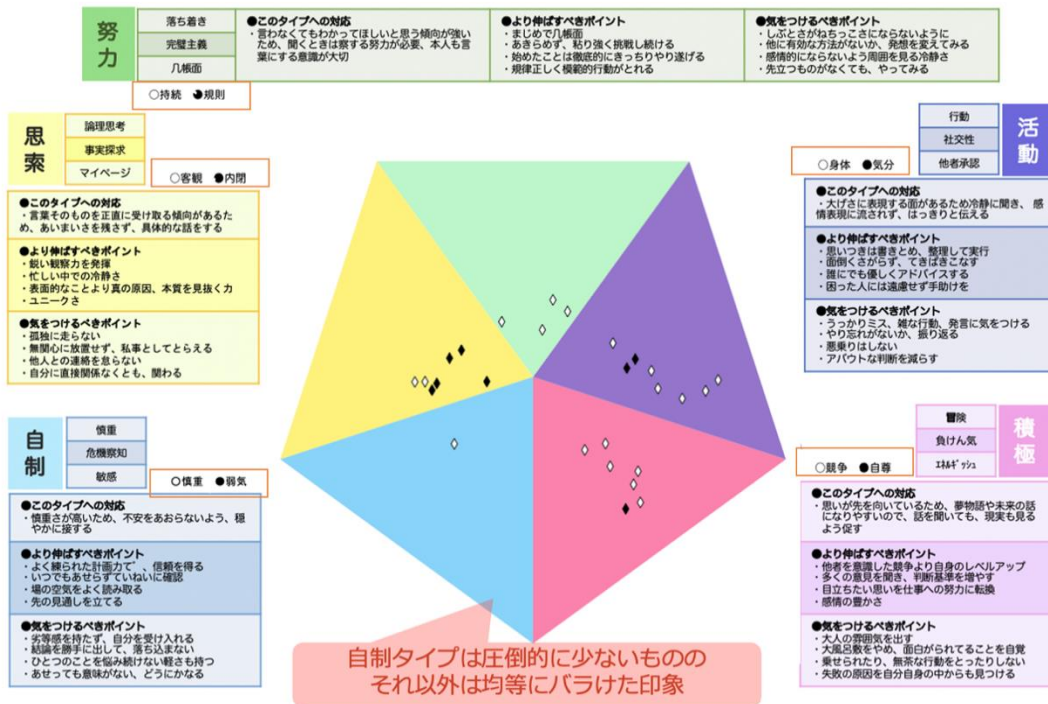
努力

落ち着き
完璧主義
几帳面

●このタイプへの対応
・言わなくてもわかってほしいと思う傾向が強いため、聞くときは察する努力が必要、本人も言葉にする意識が大切

●より伸ばすべきポイント
・まじめで几帳面
・あきらめず、粘り強く挑戦し続ける
・始めたことは徹底的にきっちりやり遂げる
・規律正しく模範的行動がとれる

●気をつけるべきポイント
・しぶとさがねちっこさにならないように
・他に有効な方法がないか、発想を変えてみる
・感情的にならないよう周囲を見る冷静さ
・先立つものがなくても、やってみる

○持続 ●規則

思索

論理思考
事実探求
マイペース

○客観 ●内閉

●このタイプへの対応
・言葉そのものを正直に受け取る傾向があるため、あいまいさを残さず、具体的な話をする

●より伸ばすべきポイント
・鋭い観察力を発揮
・忙しい中での冷静さ
・表面的なことより真の原因、本質を見抜く力
・ユニークさ

●気をつけるべきポイント
・孤独に走らない
・無関心に放置せず、私事としてとらえる
・他人との連絡を怠らない
・自分に直接関係なくとも、関わる

活動

行動
社交性
他者承認

○身体 ●気分

●このタイプへの対応
・大げさに表現する面があるため冷静に聞き、感情表現に流されず、はっきりと伝える

●より伸ばすべきポイント
・思いつきは書きとめ、整理して実行
・面倒くさがらず、てきぱきこなす
・誰にでも優しくアドバイスする
・困った人には遠慮せず手助けを

●気をつけるべきポイント
・うっかりミス、雑な行動、発言に気をつける
・やり忘れがないか、振り返る
・悪乗りはしない
・アバウトな判断を減らす

自制

慎重
危機察知
敏感

○慎重 ●弱気

●このタイプへの対応
・慎重さが高いため、不安をあおらないよう、穏やかに接する

●より伸ばすべきポイント
・よく練られた計画力で、信頼を得る
・いつでもあせらずていねいに確認
・場の空気をよく読み取る
・先の見通しを立てる

●気をつけるべきポイント
・劣等感を持たず、自分を受け入れる
・結論を勝手に出して、落ち込まない
・ひとつのことを悩み続けない軽さも持つ
・あせっても意味がない、どうにかなる

積極

冒険
負けん気
エネルギッシュ

○競争 ●自尊

●このタイプへの対応
・思いが先を向いているため、夢物語や未来の話になりやすいので、話を聞いても、現実も見るよう促す

●より伸ばすべきポイント
・他者を意識した競争より自身のレベルアップ
・多くの意見を聞き、判断基準を増やす
・目立ちたい思いを仕事への努力に転換
・感情の豊かさ

●気をつけるべきポイント
・大人の雰囲気を出す
・大風呂敷をやめ、面白がられてることを自覚
・乗せられたり、無茶な行動をとったりしない
・失敗の原因を自分自身の中からも見つける

自制タイプは圧倒的に少ないものの
それ以外は均等にバラけた印象